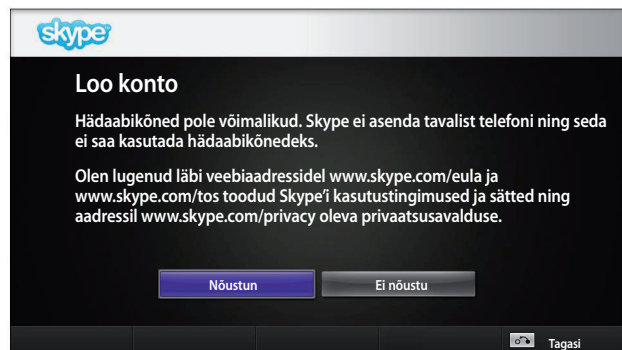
skype

Loo konto

Hädaabikõned pole võimalikud. Skype ei asenda tavalist telefoni ning seda ei saa kasutada hädaabikõnedeks.

Olen lugenud läbi veebiaadressidel www.skype.com/eula ja www.skype.com/tos toodud Skype'i kasutustingimused ja sätted ning aadressil www.skype.com/privacy oleva privaatsusavalduse.

Nõustun

Ei nõustu

Tagasi